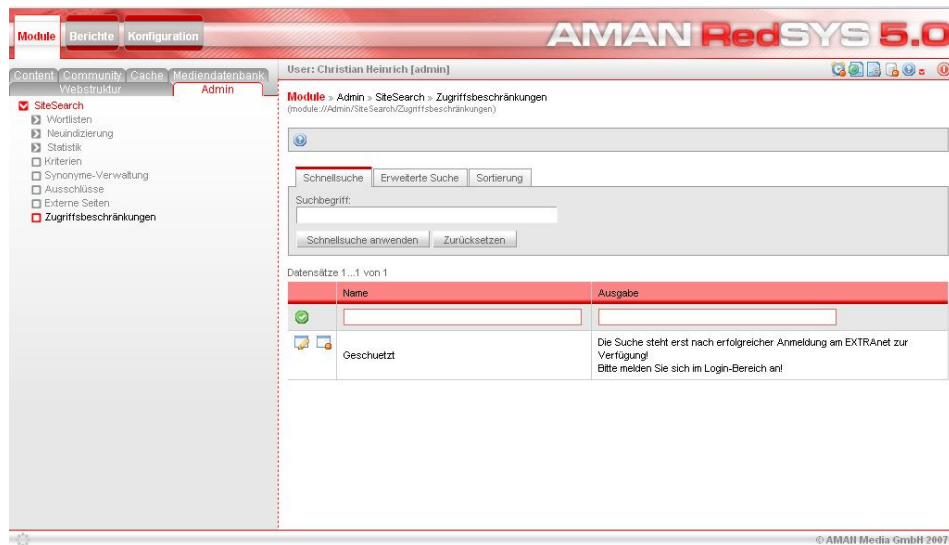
Module Berichte Konfiguration

AMAN RedSYS 5.0

Content Community Cache Mediendatenbank
Webstruktur Admin

SiteSearch
Wortlisten
Neuindizierung
Statistik
Kriterien
Synonyme-Verwaltung
Ausschlüsse
Externe Seiten
Zugriffsbeschränkungen

User: Christian Heinrich [admin]

Module » Admin » SiteSearch » Zugriffsbeschränkungen
(module://Admin/SiteSearch/Zugriffsbeschränkungen)

Schnellsuche Erweiterte Suche Sortierung

Suchbegriff:

Schnellsuche anwenden Zurücksetzen

Datensätze 1...1 von 1

| | Name | Ausgabe |
|---|---|---|
| | | |
| | Geschuetzt | Die Suche steht erst nach erfolgreicher Anmeldung am EXTRAnet zur Verfügung! Bitte melden Sie sich im Login-Bereich an! |

© AMAN Media GmbH 2007